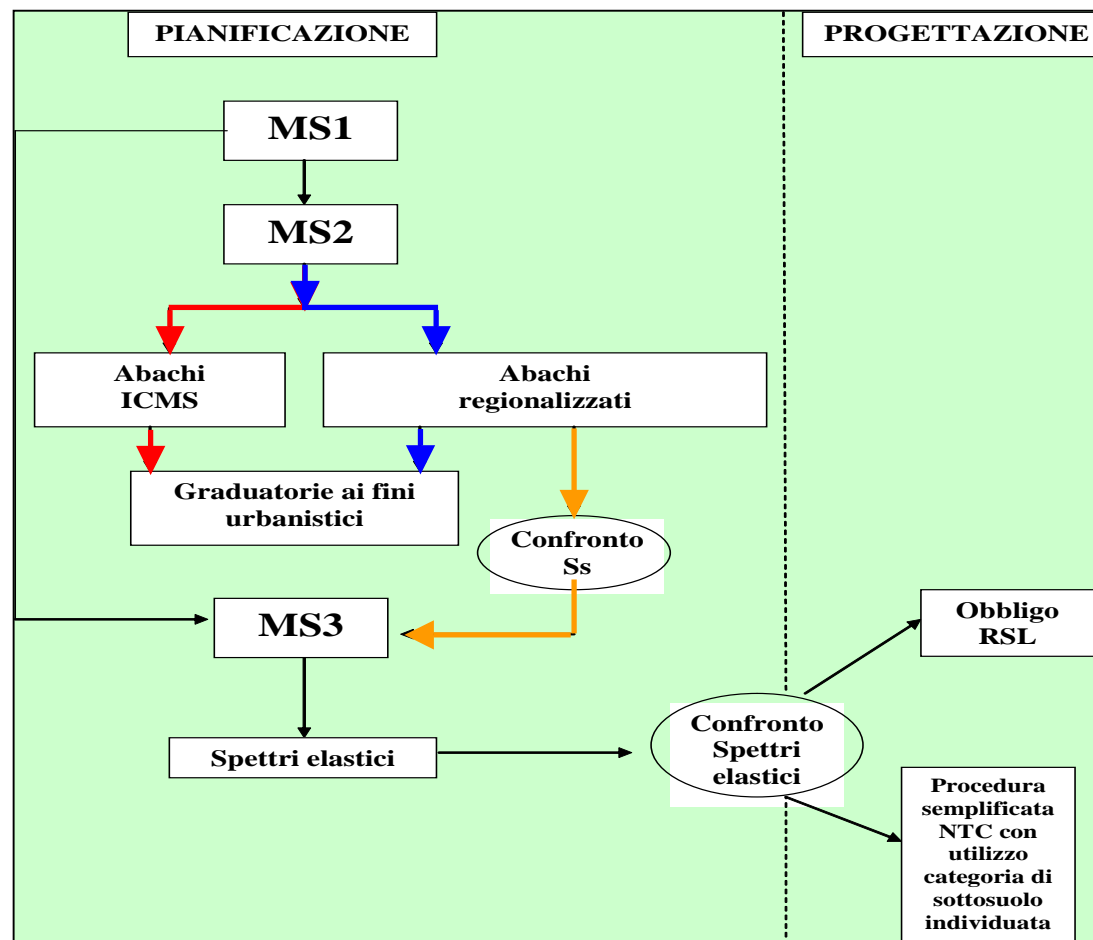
PIANIFICAZIONE

PROGETTAZIONE

MS1

MS2

Abachi ICMS

Abachi regionalizzati

Graduatorie ai fini urbanistici

Confronto Ss

MS3

Obbligo RSL

Spettri elastici

Confronto Spettri elastici

Procedura semplificata NTC con utilizzo categoria di sottosuolo individuata